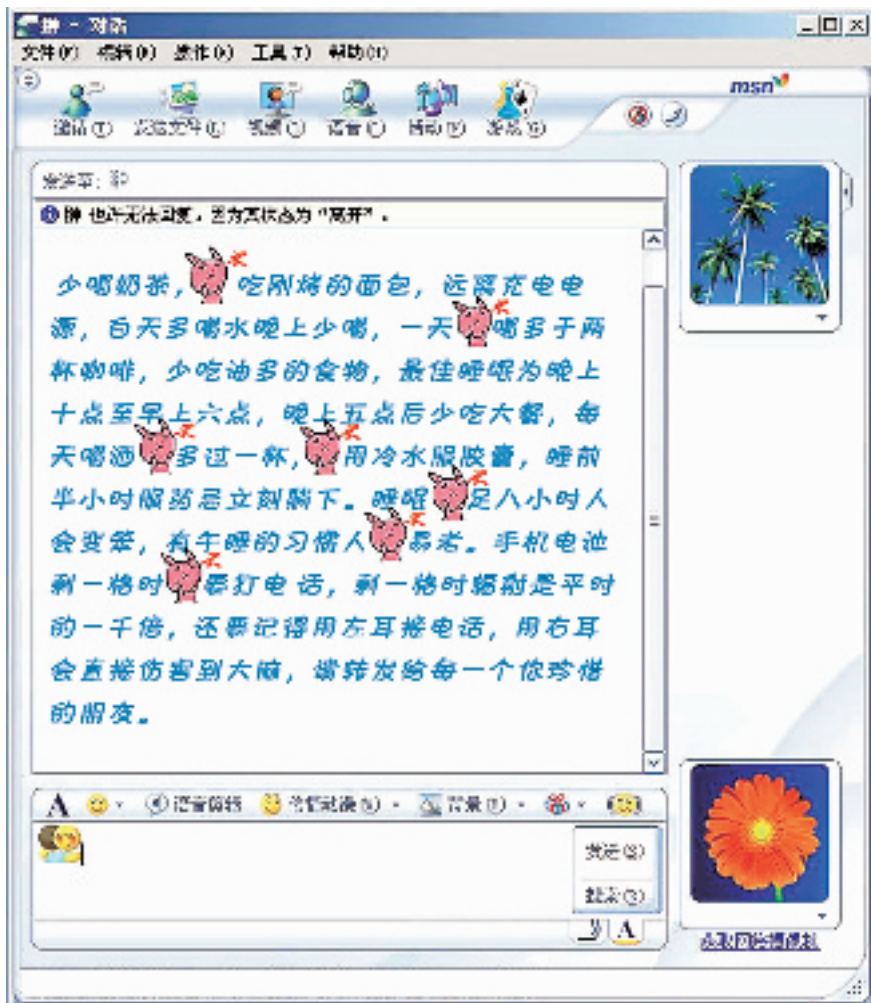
静 - 对话

文件(F) 编辑(E) 操作(A) 工具(T) 帮助(H)

msn

邀请(I) 发送文件(L) 视频(C) 语音(O) 活动(Y) 游戏(G)

发送至: 静

静 也许无法回复，因为其状态为"离开"。

少喝奶茶，吃刚烤的面包，远离充电电源，白天多喝水晚上少喝，一天喝多于两杯咖啡，少吃油多的食物，最佳睡眠为晚上十点至早上六点，晚上五点后少吃大餐，每天喝酒多过一杯，用冷水服胶囊，睡前半小时服药后立刻躺下。睡眠足八小时人会变笨，有午睡的习惯人易老。手机电池剩一格时要打电话，剩一格时辐射是平时的一千倍，还要记得用左耳接电话，用右耳会直接伤害到大脑，请转发给每一个你珍惜的朋友。

A 语音剪辑 个性动漫(W) 背景(B)

发送(S)

搜索(H)

A

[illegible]